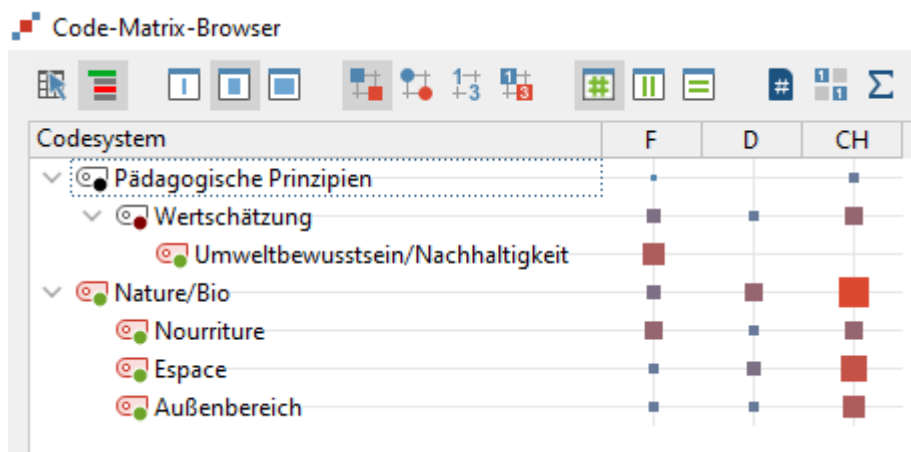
Code-Matrix-Browser

| Codesystem | F | D | CH |
|---|---|---|---|
| Pädagogische Prinzipien | | | |
| Wertschätzung | | | |
| Umweltbewusstsein/Nachhaltigkeit | | | |
| Nature/Bio | | | |
| Nourriture | | | |
| Espace | | | |
| Außenbereich | | | |